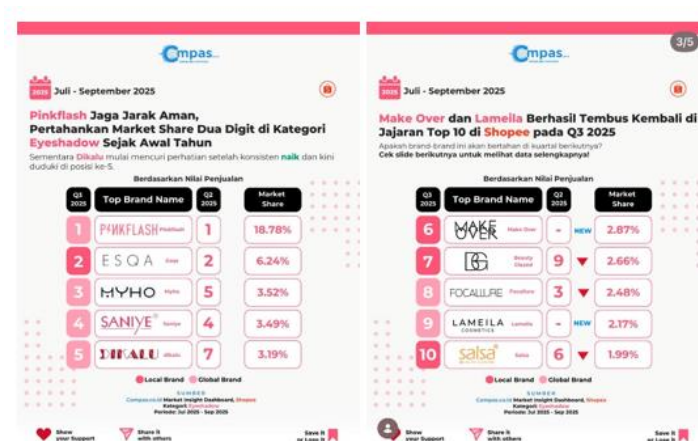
Compas

2025 Juli - September 2025

Pinkflash Jaga Jarak Aman, Pertahankan Market Share Dua Digit di Kategori Eyeshadow Sejak Awal Tahun

Sementara Dikalu mulai mencuri perhatian setelah konsisten naik dan kini duduki di posisi ke-5.

Berdasarkan Nilai Penjualan

| Q3 2025 | Top Brand Name | Q2 2025 | Market Share |
|---|---|---|---|
| 1 | PINKFLASH Pinkflash | 1 | 18.78% |
| 2 | ESQA Esqa | 2 | 6.24% |
| 3 | MYHO Myho | 5 | 3.52% |
| 4 | SANIYE Saniye | 4 | 3.49% |
| 5 | DIKALU Dikalu | 7 | 3.19% |

Local Brand Global Brand

SUMBER
Compas.co.id Market Insight Dashboard, Shopee
Kategori: Eyeshadow
Periode: Jul 2025 - Sep 2025

Show your Support Share it with others Save it or Love it

Compas

3/5

2025 Juli - September 2025

Make Over dan Lameila Berhasil Tembus Kembali di Jajaran Top 10 di Shopee pada Q3 2025

Apakah brand-brand ini akan bertahan di kuartal berikutnya? Cek slide berikutnya untuk melihat data selengkapnya!

Berdasarkan Nilai Penjualan

| Q3 2025 | Top Brand Name | Q2 2025 | Market Share |
|---|---|---|---|
| 6 | MAKE OVER Make Over | - NEW | 2.87% |
| 7 | BG Beauty Glazed | 9 | 2.66% |
| 8 | FOCALLURE Focallure | 3 | 2.48% |
| 9 | LAMEILA COSMETICS Lameila | - NEW | 2.17% |
| 10 | salsa Salsa | 6 | 1.99% |

Local Brand Global Brand

SUMBER
Compas.co.id Market Insight Dashboard, Shopee
Kategori: Eyeshadow
Periode: Jul 2025 - Sep 2025

Show your Support Share it with others Save it or Love it